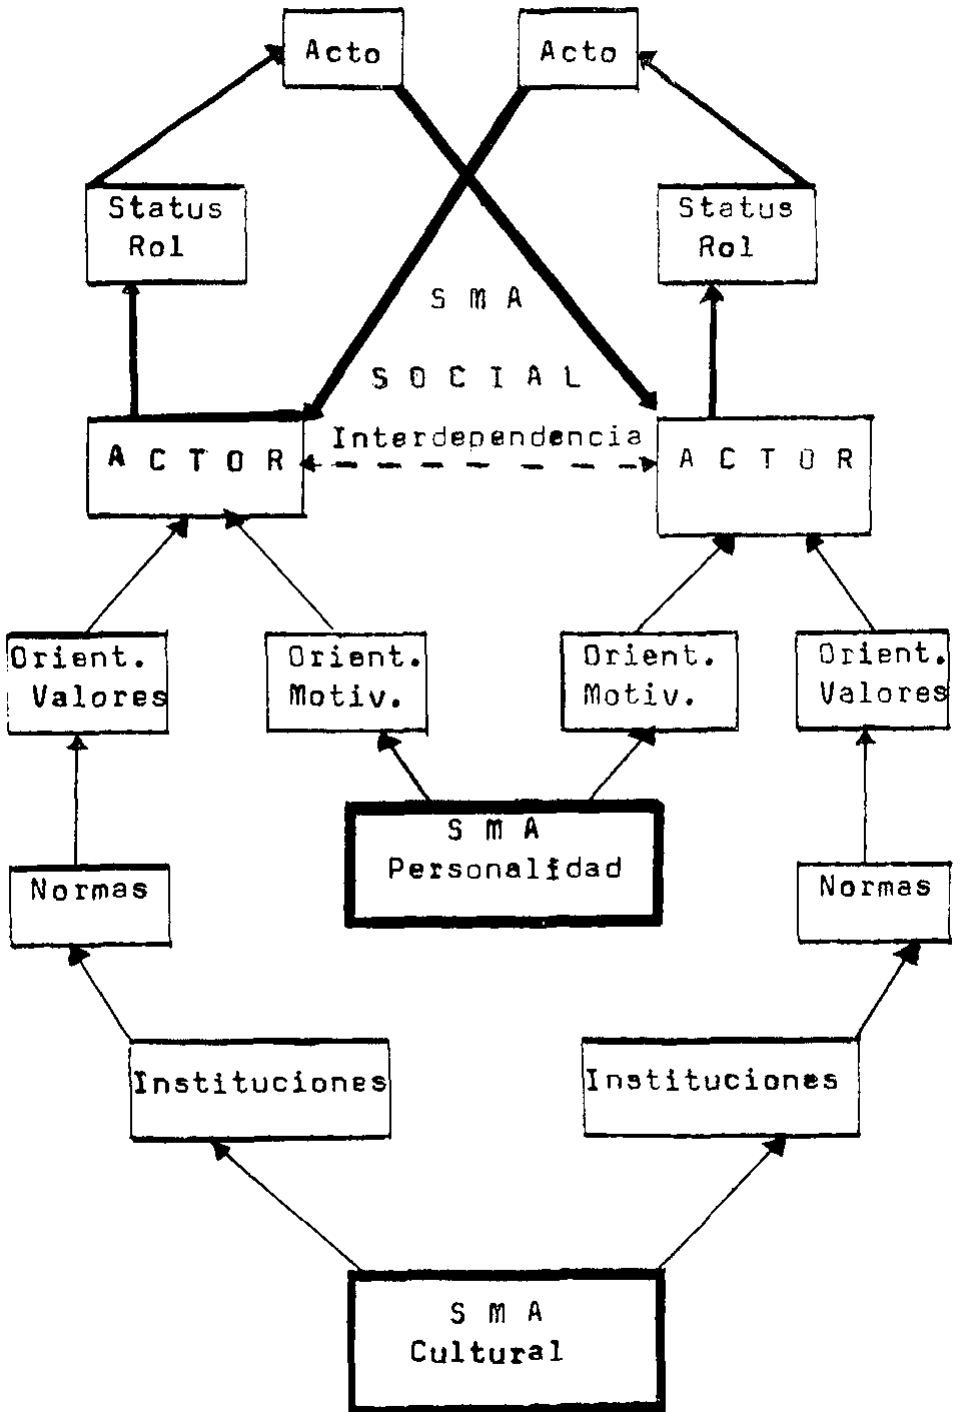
Acto

Acto

Status Rol

Status Rol

S M A

S O C I A L

Interdependencia

A C T O R

A C T O R

Orient. Valores

Orient. Motiv.

Orient. Motiv.

Orient. Valores

S M A Personalidad

Normas

Normas

Instituciones

Instituciones

S M A Cultural